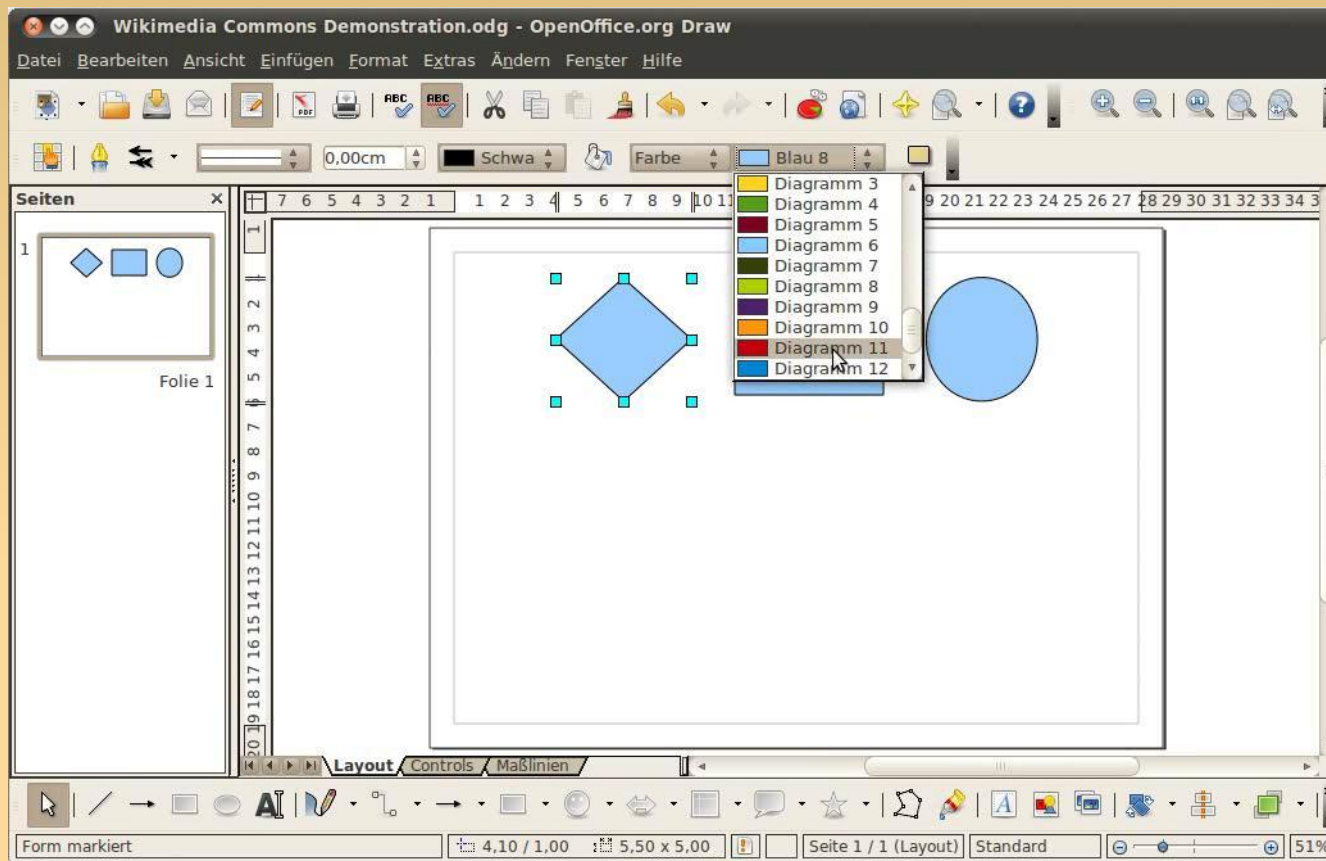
Wikimedia Commons Demonstration.odg - OpenOffice.org Draw

Datei Bearbeiten Ansicht Einfügen Format Extras Ändern Fenster Hilfe

0,00cm Schwa Farbe Blau 8

Diagramm 3
Diagramm 4
Diagramm 5
Diagramm 6
Diagramm 7
Diagramm 8
Diagramm 9
Diagramm 10
Diagramm 11
Diagramm 12

Seiten

1

Folie 1

7 6 5 4 3 2 1 1 2 3 4 5 6 7 8 9 10 11 9 20 21 22 23 24 25 26 27 28 29 30 31 32 33 34 3

1 2 3 4 5 6 7 8 9 10 11 12 13 14 15 16 17 18 19 20

Layout Controls Maßlinien

Form markiert 4,10 / 1,00 5,50 x 5,00 Seite 1 / 1 (Layout) Standard 51%